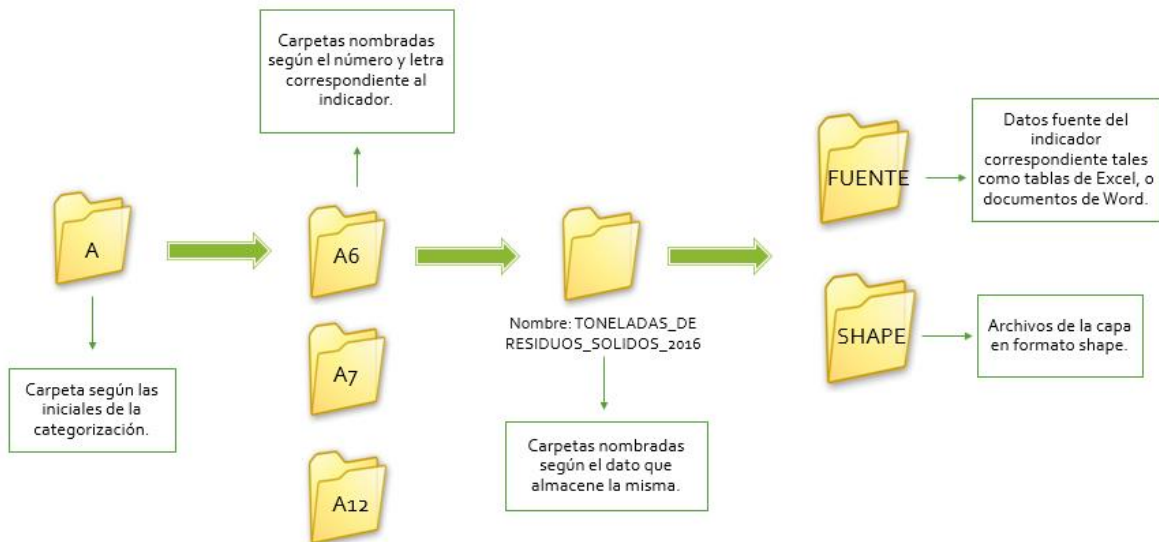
Carpetas nombradas según el número y letra correspondiente al indicador.

A

Carpeta según las iniciales de la categorización.

A6

A7

A12

Nombre: TONELADAS_DE RESIDUOS_SOLIDOS_2016

Carpetas nombradas según el dato que almacene la misma.

FUENTE

Datos fuente del indicador correspondiente tales como tablas de Excel, o documentos de Word.

SHAPE

Archivos de la capa en formato shape.